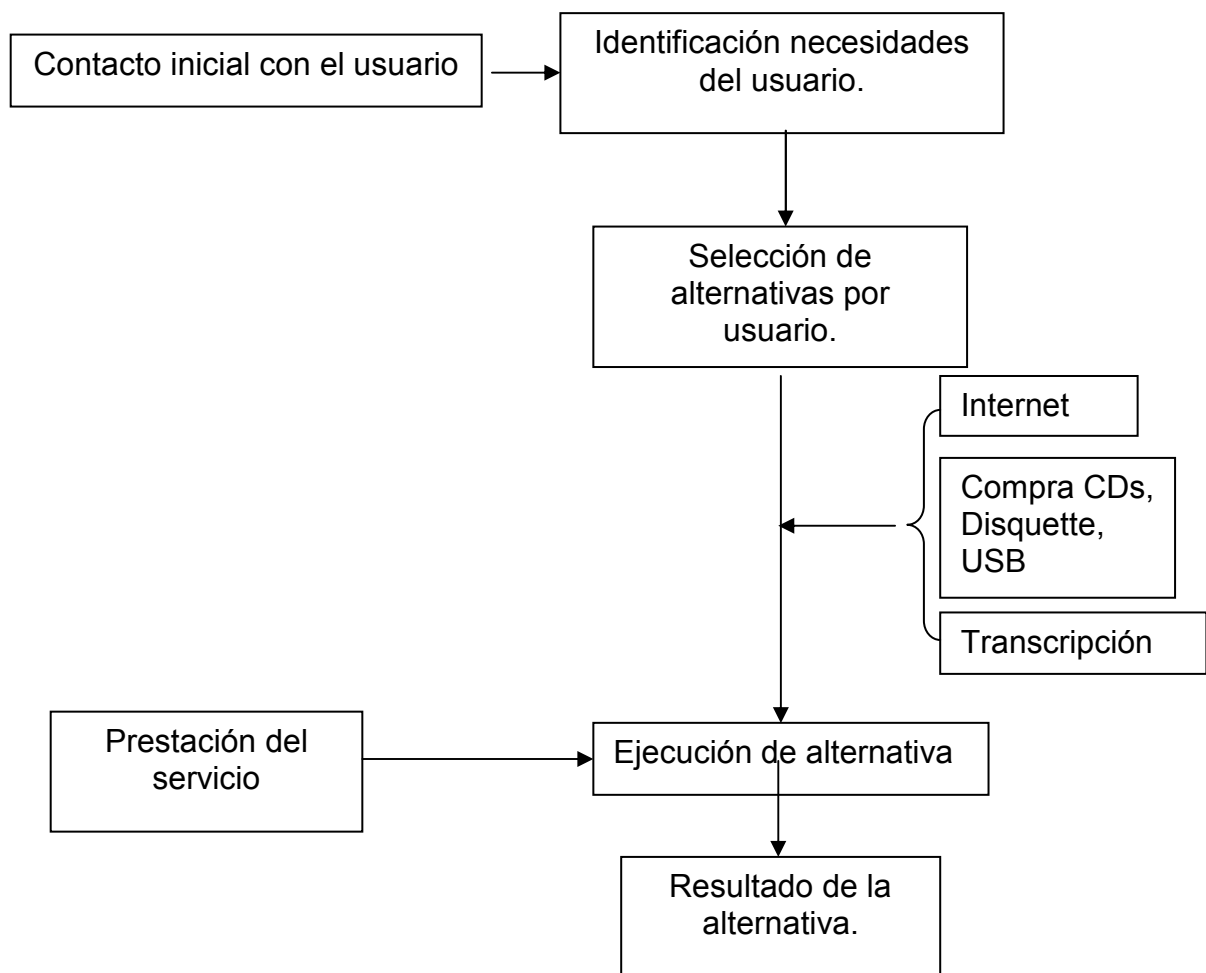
Contacto inicial con el usuario

Identificación necesidades del usuario.

Selección de alternativas por usuario.

Internet

Compra CDs, Disquette, USB

Transcripción

Prestación del servicio

Ejecución de alternativa

Resultado de la alternativa.